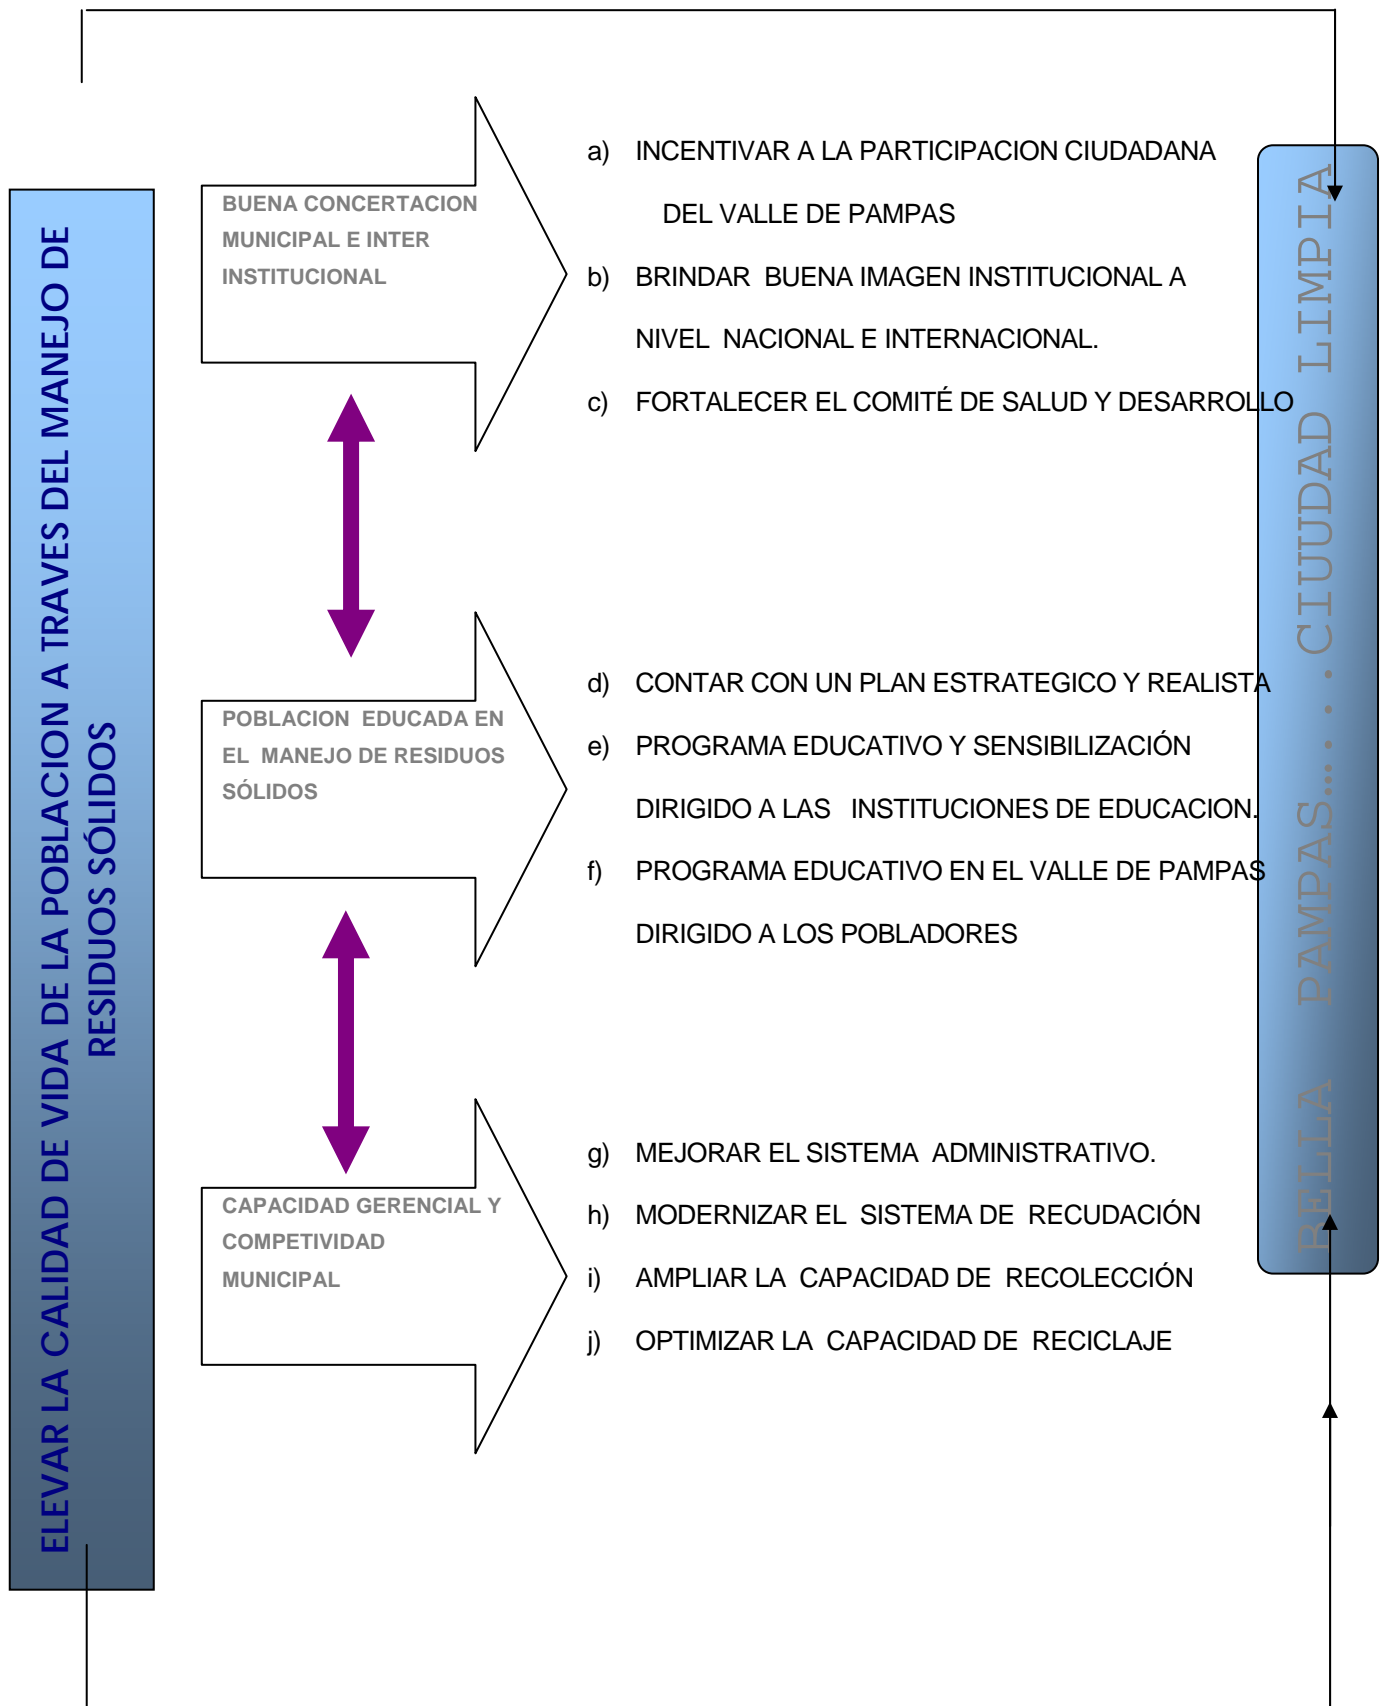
ELEVAR LA CALIDAD DE VIDA DE LA POBLACION A TRAVES DEL MANEJO DE RESIDUOS SÓLIDOS

BUENA CONCERTACION MUNICIPAL E INTER INSTITUCIONAL

a) INCENTIVAR A LA PARTICIPACION CIUDADANA DEL VALLE DE PAMPAS

b) BRINDAR BUENA IMAGEN INSTITUCIONAL A NIVEL NACIONAL E INTERNACIONAL.

c) FORTALECER EL COMITÉ DE SALUD Y DESARROLLO

POBLACION EDUCADA EN EL MANEJO DE RESIDUOS SÓLIDOS

d) CONTAR CON UN PLAN ESTRATEGICO Y REALISTA

e) PROGRAMA EDUCATIVO Y SENSIBILIZACIÓN DIRIGIDO A LAS INSTITUCIONES DE EDUCACION.

f) PROGRAMA EDUCATIVO EN EL VALLE DE PAMPAS DIRIGIDO A LOS POBLADORES

CAPACIDAD GERENCIAL Y COMPETIVIDAD MUNICIPAL

g) MEJORAR EL SISTEMA ADMINISTRATIVO.

h) MODERNIZAR EL SISTEMA DE RECUDACIÓN

i) AMPLIAR LA CAPACIDAD DE RECOLECCIÓN

j) OPTIMIZAR LA CAPACIDAD DE RECICLAJE

BELLA PAMPAS… . . .CIUDAD LIMPIA